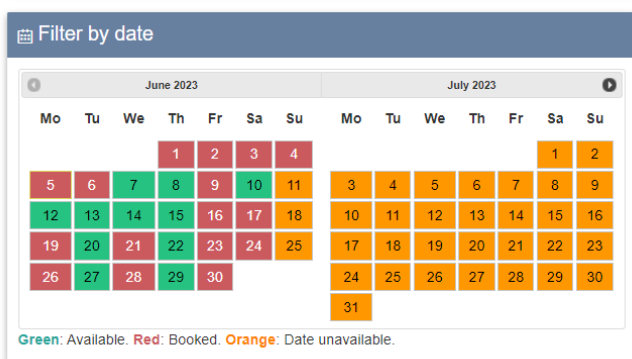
Filter by date

June 2023

| Mo | Tu | We | Th | Fr | Sa | Su |
|---|---|---|---|---|---|---|
| | | | 1 | 2 | 3 | 4 |
| 5 | 6 | 7 | 8 | 9 | 10 | 11 |
| 12 | 13 | 14 | 15 | 16 | 17 | 18 |
| 19 | 20 | 21 | 22 | 23 | 24 | 25 |
| 26 | 27 | 28 | 29 | 30 | | |

July 2023

| Mo | Tu | We | Th | Fr | Sa | Su |
|---|---|---|---|---|---|---|
| | | | | | 1 | 2 |
| 3 | 4 | 5 | 6 | 7 | 8 | 9 |
| 10 | 11 | 12 | 13 | 14 | 15 | 16 |
| 17 | 18 | 19 | 20 | 21 | 22 | 23 |
| 24 | 25 | 26 | 27 | 28 | 29 | 30 |
| 31 | | | | | | |

Green: Available. Red: Booked. Orange: Date unavailable.